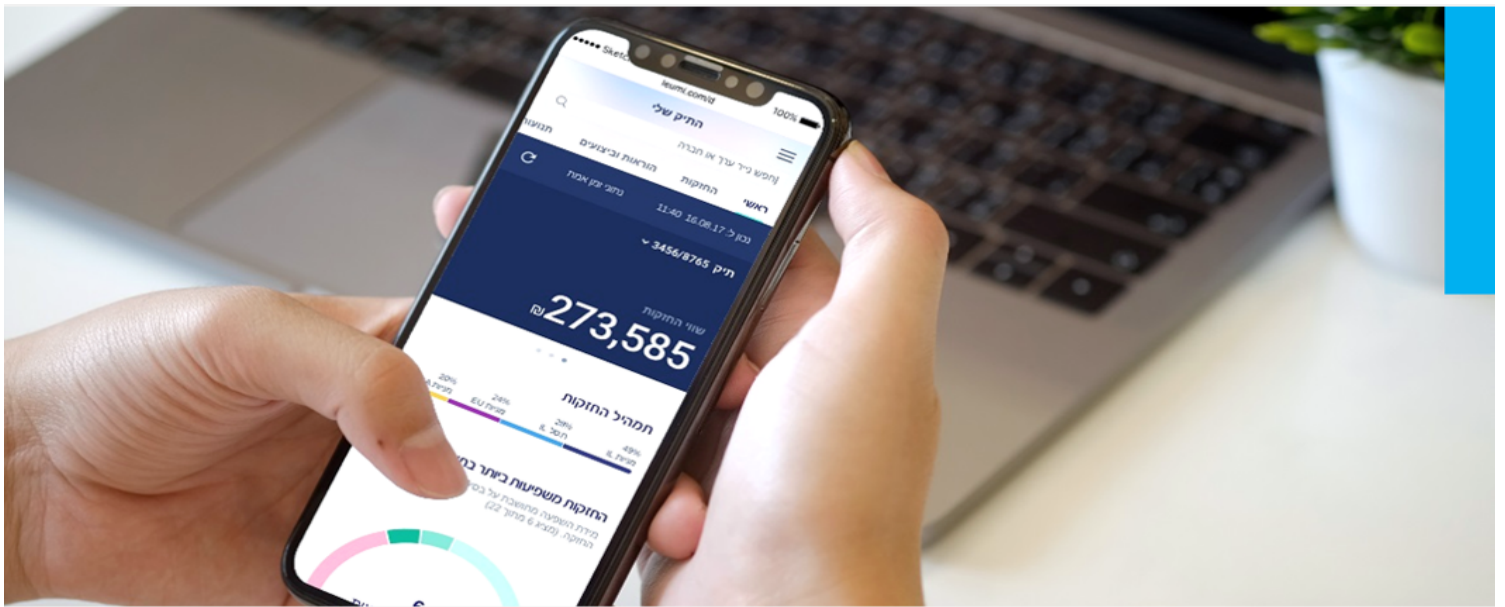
Sketch
100%
leumi.com/d
התיק שלי
חפש נייר ערך או חברה
ראשי
החזקות
הוראות וביצועים
תנועות
נכון ל 16.08.17 11:40
נתוני זמן אמת
תיק 3456/8765
שווי החזקות
273,585 ₪
תמהיל החזקות
49% מניות IL
28% הש"ל IL
24% מניות EU
20% מניות A
החזקות משפיעות ביותר ב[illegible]
מידת השפעה מחושבת על בס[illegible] החזקה. (מוצג 6 מתוך 22)